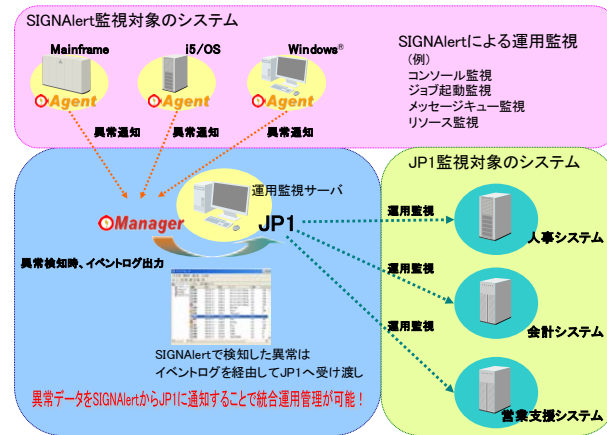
SIGNAlert監視対象のシステム

Mainframe

i5/OS

Windows®

Agent

Agent

Agent

SIGNAlertによる運用監視
（例）
コンソール監視
ジョブ起動監視
メッセージキュー監視
リソース監視

異常通知

異常通知

異常通知

JP1監視対象のシステム

運用監視サーバ

Manager

JP1

運用監視

人事システム

異常検知時、イベントログ出力

運用監視

会計システム

運用監視

SIGNAlertで検知した異常は
イベントログを経由してJP1へ受け渡し

異常データをSIGNAlertからJP1に通知することで統合運用管理が可能！

営業支援システム